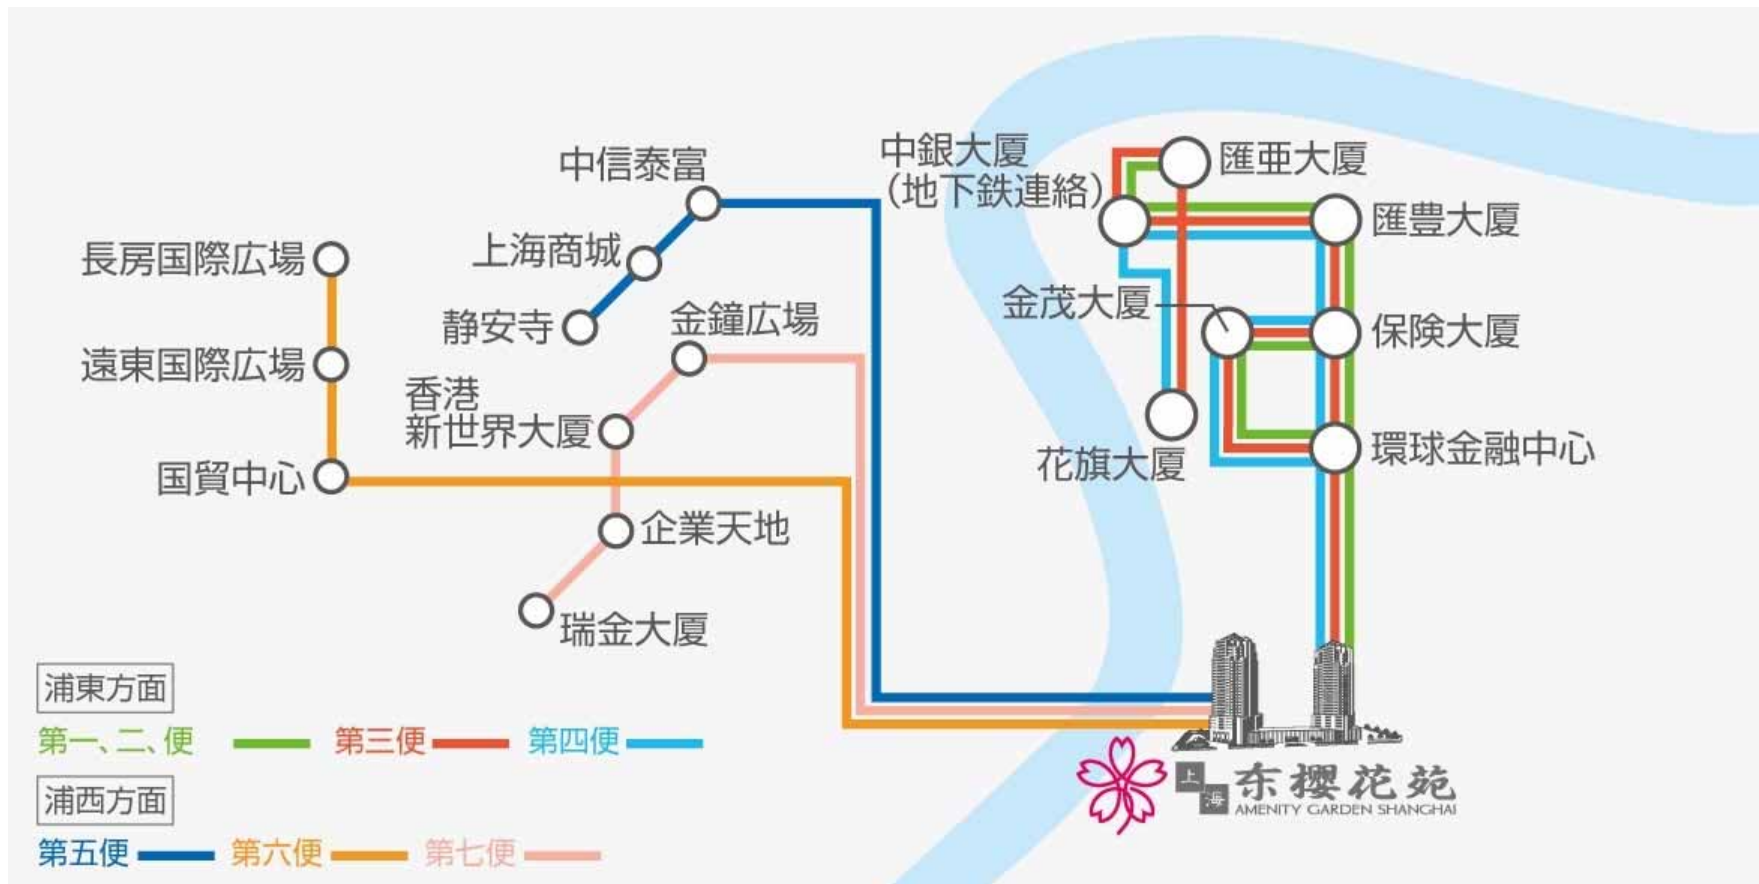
中信泰富
上海商城
静安寺
長房国際広場
遠東国際広場
国貿中心
金鐘広場
香港
新世界大厦
企業天地
瑞金大厦
中銀大厦
(地下鉄連絡)
匯亜大厦
匯豊大厦
金茂大厦
保険大厦
花旗大厦
環球金融中心

浦東方面
第一、二、便
第三便
第四便
浦西方面
第五便
第六便
第七便

上海
奈櫻花苑
AMENITY GARDEN SHANGHAI